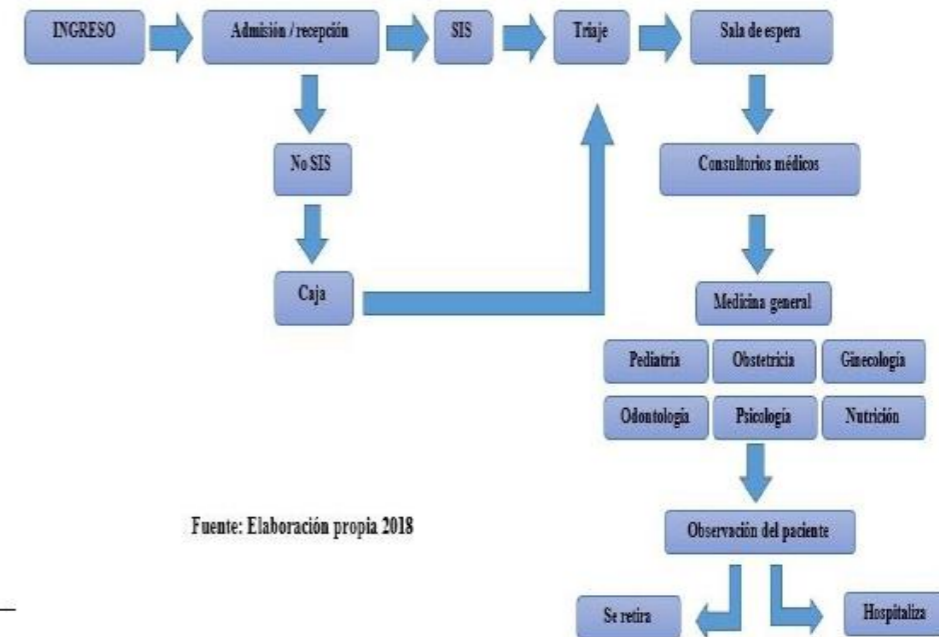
INGRESO

Admisión / recepción

SIS

Triaje

Sala de espera

No SIS

Consultorios médicos

Caja

Medicina general

Pediatría

Obstetricia

Ginecología

Odontología

Psicología

Nutrición

Fuente: Elaboración propia 2018

Observación del paciente

Se retira

Hospitaliza